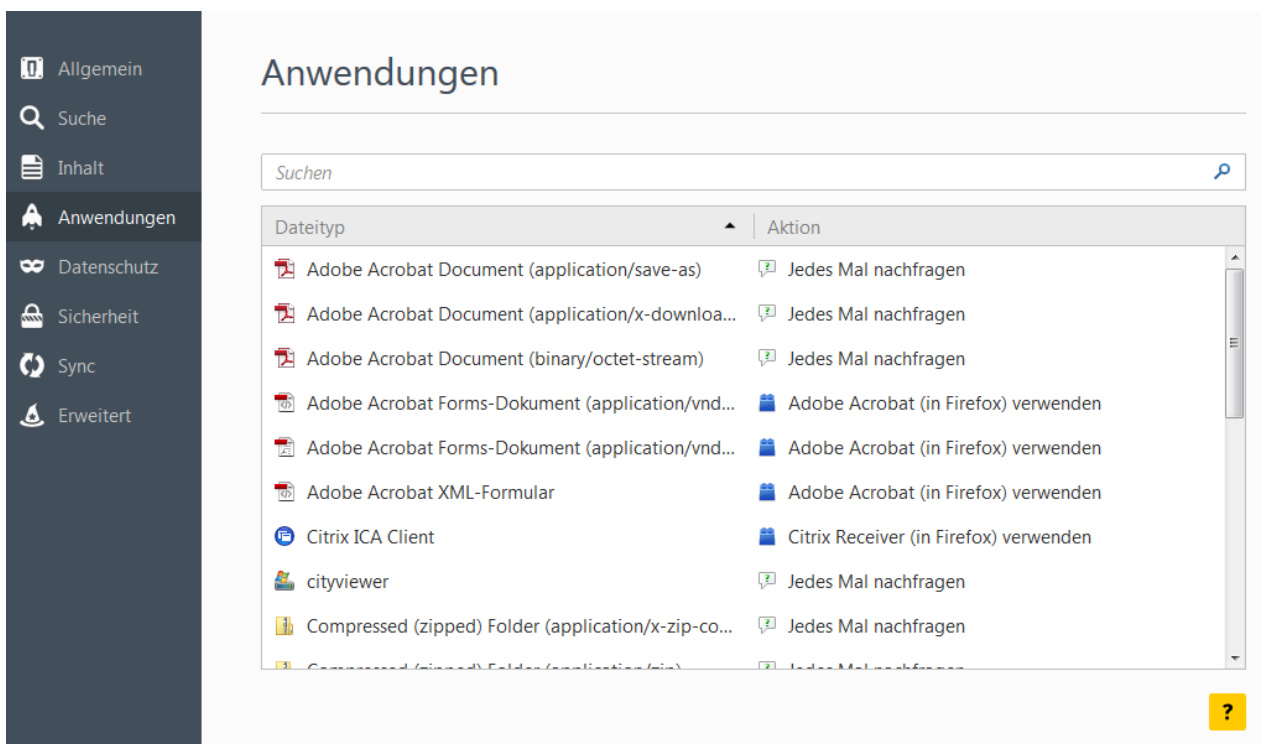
Allgemein
Suche
Inhalt
Anwendungen
Datenschutz
Sicherheit
Sync
Erweitert

Anwendungen

Suchen

| Dateityp | Aktion |
|---|---|
| Adobe Acrobat Document (application/save-as) | Jedes Mal nachfragen |
| Adobe Acrobat Document (application/x-downloa... | Jedes Mal nachfragen |
| Adobe Acrobat Document (binary/octet-stream) | Jedes Mal nachfragen |
| Adobe Acrobat Forms-Dokument (application/vnd... | Adobe Acrobat (in Firefox) verwenden |
| Adobe Acrobat Forms-Dokument (application/vnd... | Adobe Acrobat (in Firefox) verwenden |
| Adobe Acrobat XML-Formular | Adobe Acrobat (in Firefox) verwenden |
| Citrix ICA Client | Citrix Receiver (in Firefox) verwenden |
| cityviewer | Jedes Mal nachfragen |
| Compressed (zipped) Folder (application/x-zip-co... | Jedes Mal nachfragen |
| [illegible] | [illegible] |

?